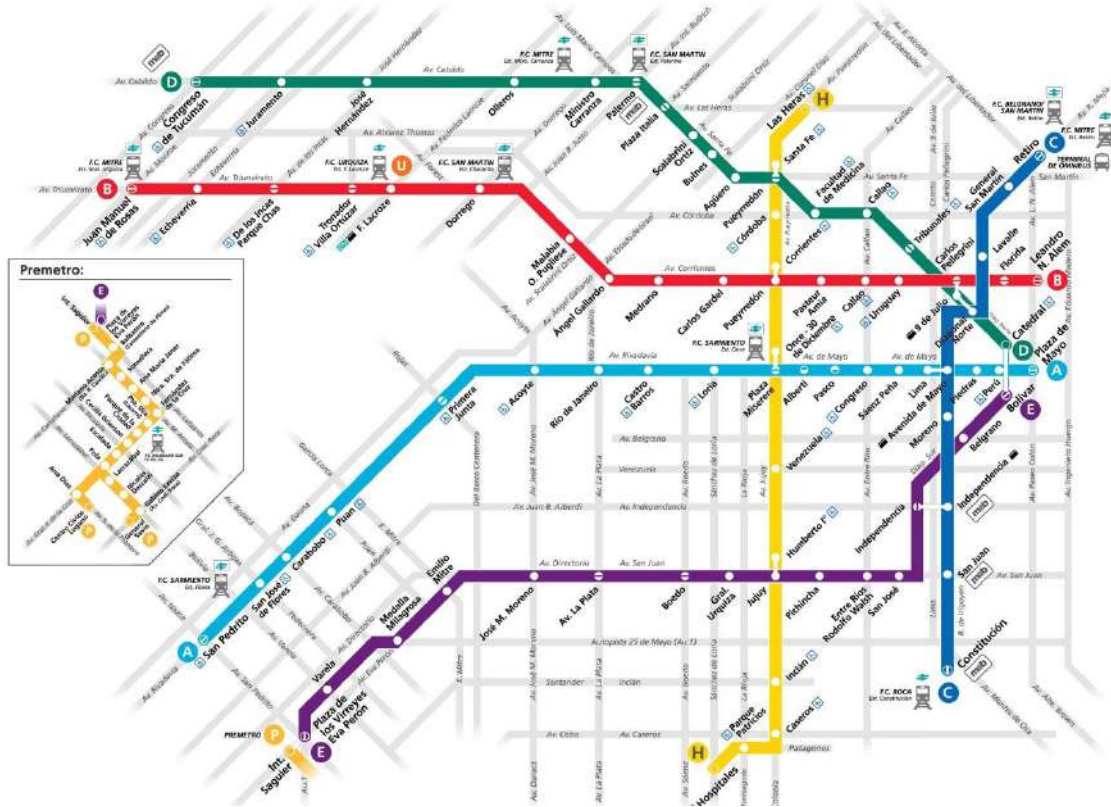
mb
Av. Cabildo
D
Congreso de Tucumán
Juramento
José Hernández
Av. Cabildo
Olleros
F.C. MITRE Est. Mtro. Carranza
Ministro Carranza
F.C. SAN MARTIN Est. Palermo
Palermo
mb
Plaza Italia
Av. Las Heras
H
Las Heras
Santa Fe
Scalabrini Ortiz
Bulnes
Agüero
Pueyrredón
Facultad de Medicina
Callao
Tribunales
General San Martín
F.C. BELGRANO/ SAN MARTIN
Retiro
F.C. MITRE
C
TERMINAL DE ÓMNIBUS
Av. Álvarez Thomas
Av. Triunvirato
F.C. MITRE
B
Juan Manuel de Rosas
Echeverría
De los Incas Parque Chas
F.C. URQUIZA Est. F. Lacroze
U
F.C. SAN MARTIN Est. Chacarita
Tronador Villa Ortúzar
F. Lacroze
Dorrego
Malabia O. Pugliese
Av. Córdoba
Córdoba
Corrientes
Carlos Pellegrini
Lavalle
Florida
Leandro N. Alem
B
Av. Corrientes
Ángel Gallardo
Medrano
Carlos Gardel
Pueyrredón
Pasteur Amia
Callao
Uruguay
Once - 30 de Diciembre
9 de Julio
Diagonal Norte
Catedral
D
Plaza de Mayo
A
F.C. SARMIENTO Est. Once
Premetro:
E
Int. Saguier
P
Av. Rivadavia
Av. de Mayo
Av. de Mayo
Primera Junta
Acoyte
Río de Janeiro
Castro Barros
Loria
Plaza Miserere
Alberti
Pasco
Congreso
Sáenz Peña
Lima
Avenida de Mayo
Piedras
Perú
Bolívar
E
Av. Belgrano
Venezuela
Moreno
Belgrano
Av. Independencia
Independencia
Independencia
mb
Humberto I°
Av. Juan B. Alberdi
Carabobo
Puan
San José de Flores
F.C. SARMIENTO Est. Flores
Emilio Mitre
Medalla Milagrosa
Av. Directorio
Av. San Juan
José M. Moreno
Av. La Plata
Boedo
Gral. Urquiza
Jujuy
Pichincha
Entre Ríos Rodolfo Walsh
San José
San Juan
mb
Av. San Juan
A
San Pedrito
Varela
Plaza de los Virreyes Eva Perón
E
PREMETRO
P
Autopista 25 de Mayo (Au.1)
Santander
Incián
Inclán
Constitución
mb
F.C. ROCA Est. Constitución
C
Parque Patricios
Caseros
Av. Caseros
Av. Cobo
H
Hospitales
Patagones